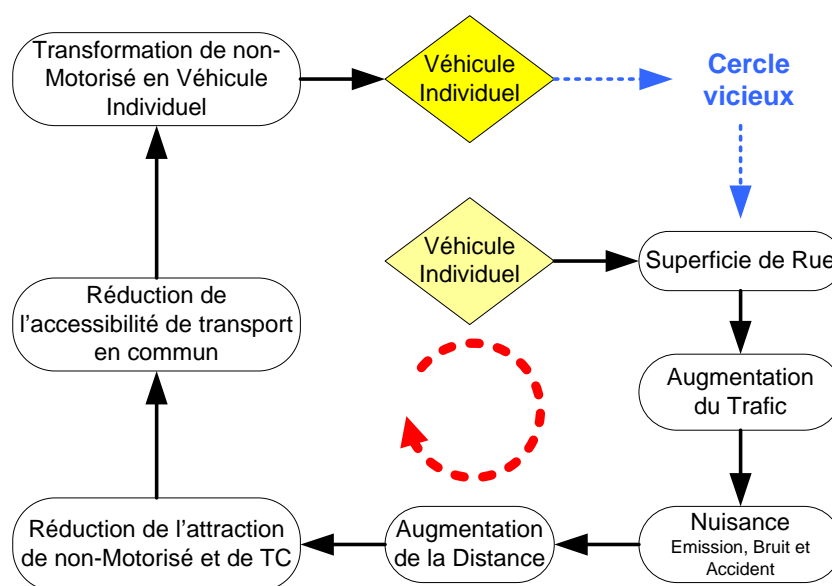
Transformation de non-Motorisé en Véhicule Individuel

Véhicule Individuel

Cercle vicieux

Véhicule Individuel

Superficie de Rue

Réduction de l'accessibilité de transport en commun

Augmentation du Trafic

Nuisance
Emission, Bruit et Accident

Augmentation de la Distance

Réduction de l'attraction de non-Motorisé et de TC